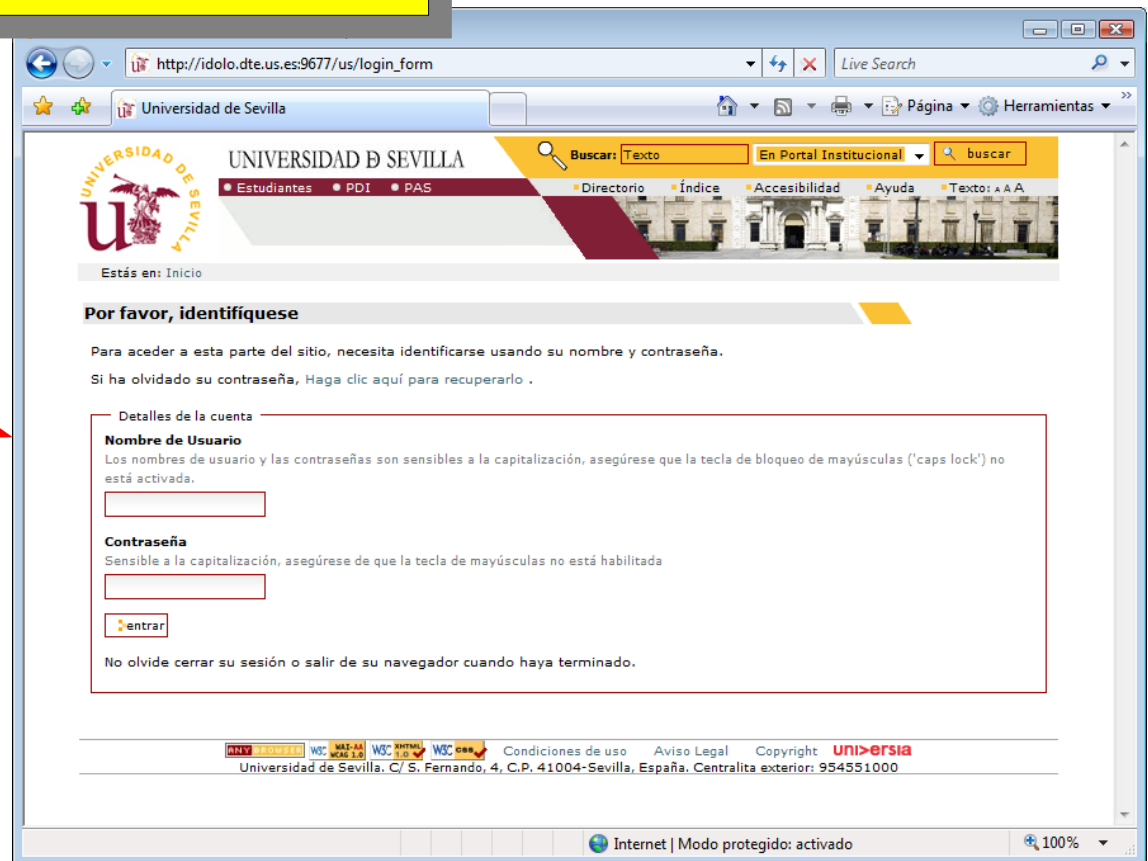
http://idolo.dte.us.es:9677/us/login_form

Live Search

Universidad de Sevilla

Página ▾ Herramientas ▾

UNIVERSIDAD DE SEVILLA

SIDAD DE SEVILLA

Buscar: Texto En Portal Institucional buscar

● Estudiantes ● PDI ● PAS

Directorio Índice Accesibilidad Ayuda Texto: A A A

Estás en: Inicio

Por favor, identifíquese

Para acceder a esta parte del sitio, necesita identificarse usando su nombre y contraseña.

Si ha olvidado su contraseña, Haga clic aquí para recuperarlo .

Detalles de la cuenta

Nombre de Usuario

Los nombres de usuario y las contraseñas son sensibles a la capitalización, asegúrese que la tecla de bloqueo de mayúsculas ('caps lock') no está activada.

Contraseña

Sensible a la capitalización, asegúrese de que la tecla de mayúsculas no está habilitada

entrar

No olvide cerrar su sesión o salir de su navegador cuando haya terminado.

ANY BROWSER W3C WAI-AA WCAG 1.0 W3C XHTML 1.0 W3C CSS Condiciones de uso Aviso Legal Copyright universia

Universidad de Sevilla. C/ S. Fernando, 4, C.P. 41004-Sevilla, España. Centralita exterior: 954551000

Internet | Modo protegido: activado 100%